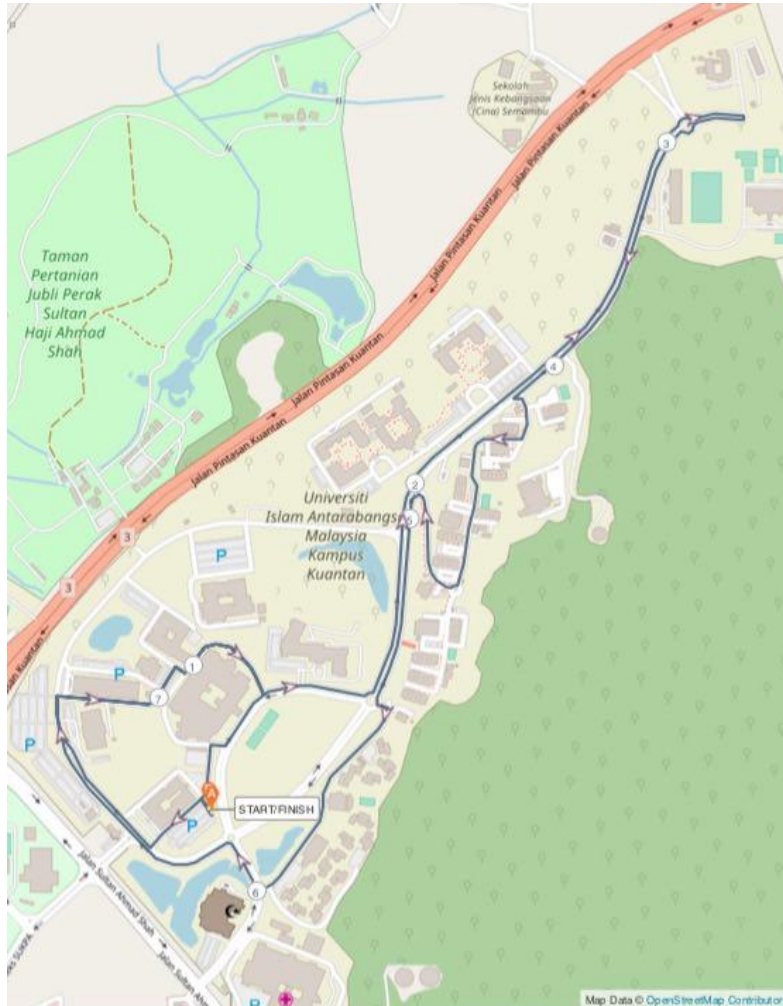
Sekolah Jenis Kebangsaan (Cina) Semambu

Jalan Pintasan Kuantan

Jalan Pintasan Kuantan

Jalan Pintasan Kuantan

Jalan Pintasan Kuantan

Jalan Pintasan Kuantan

Jalan Pintasan Kuantan

Taman Pertanian Jubli Perak Sultan Haji Ahmad Shah

Universiti Islam Antarabangsa Malaysia Kampus Kuantan

3

3

3

4

2

5

1

7

6

P

P

P

P

P

A

START/FINISH

Jalan Sultan Ahmad Shah

Jalan Sultan Ah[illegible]

Map Data © OpenStreetMap Contributor